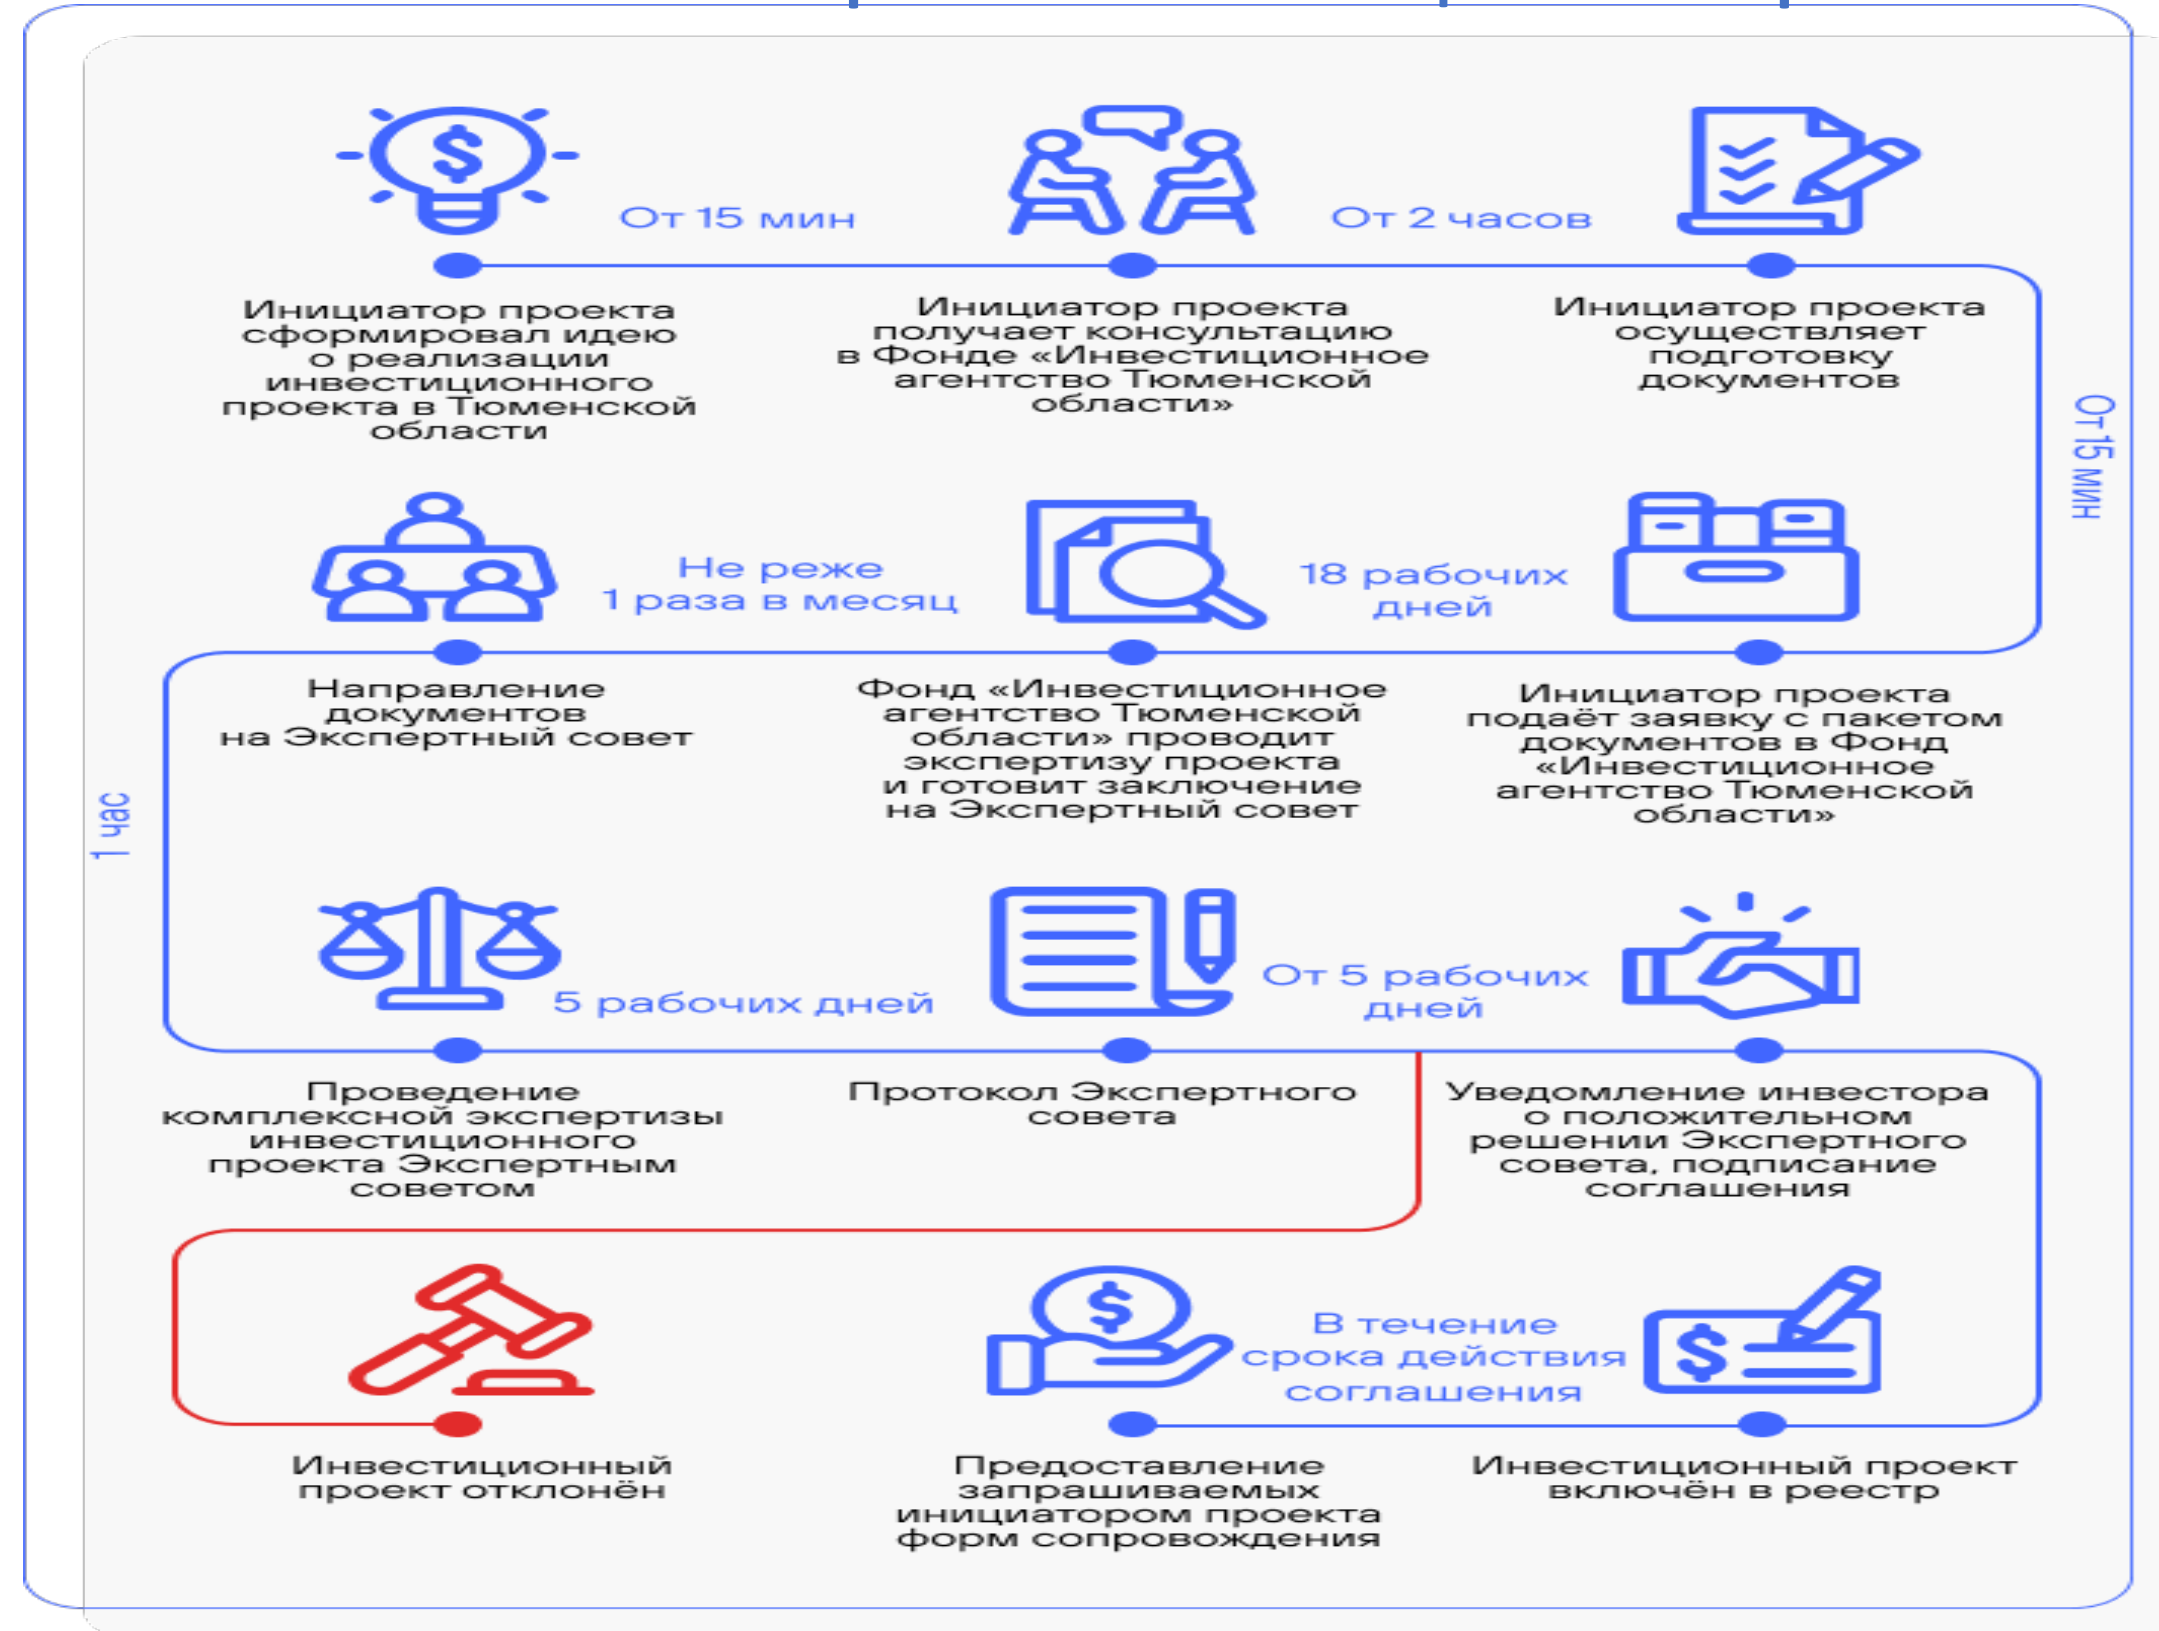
От 15 мин

От 2 часов

Инициатор проекта сформировал идею о реализации инвестиционного проекта в Тюменской области

Инициатор проекта получает консультацию в Фонде «Инвестиционное агентство Тюменской области»

Инициатор проекта осуществляет подготовку документов

От 15 мин

Не реже 1 раза в месяц

18 рабочих дней

Направление документов на Экспертный совет

Фонд «Инвестиционное агентство Тюменской области» проводит экспертизу проекта и готовит заключение на Экспертный совет

Инициатор проекта подаёт заявку с пакетом документов в Фонд «Инвестиционное агентство Тюменской области»

1 час

5 рабочих дней

От 5 рабочих дней

Проведение комплексной экспертизы инвестиционного проекта Экспертным советом

Протокол Экспертного совета

Уведомление инвестора о положительном решении Экспертного совета, подписание соглашения

В течение срока действия соглашения

Инвестиционный проект отклонён

Предоставление запрашиваемых инициатором проекта форм сопровождения

Инвестиционный проект включён в реестр